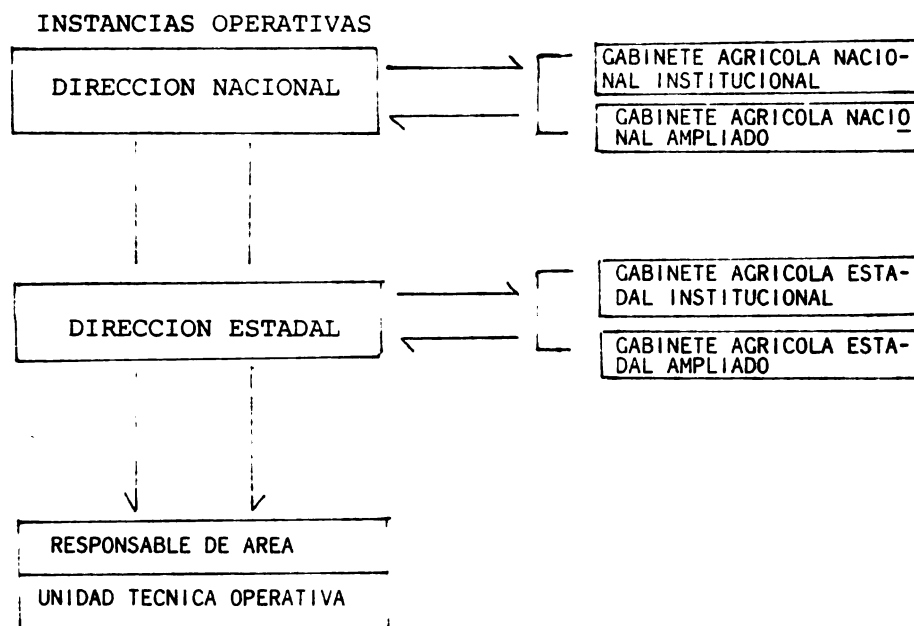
INSTANCIAS OPERATIVAS

DIRECCION NACIONAL

GABINETE AGRICOLA NACIONAL INSTITUCIONAL

GABINETE AGRICOLA NACIONAL AMPLIADO

DIRECCION ESTADAL

GABINETE AGRICOLA ESTADAL INSTITUCIONAL

GABINETE AGRICOLA ESTADAL AMPLIADO

RESPONSABLE DE AREA

UNIDAD TECNICA OPERATIVA